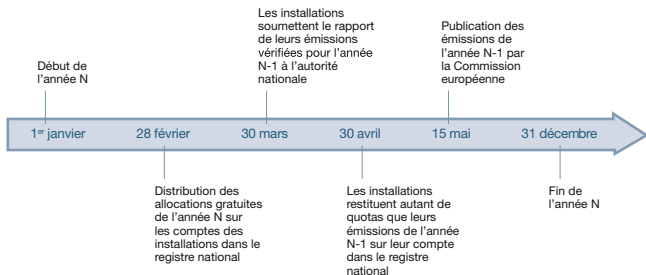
Début de l'année N

Les installations soumettent le rapport de leurs émissions vérifiées pour l'année N-1 à l'autorité nationale

Publication des émissions de l'année N-1 par la Commission européenne

1$^{er}$ janvier

28 février

30 mars

30 avril

15 mai

31 décembre

Distribution des allocations gratuites de l'année N sur les comptes des installations dans le registre national

Les installations restituent autant de quotas que leurs émissions de l'année N-1 sur leur compte dans le registre national

Fin de l'année N